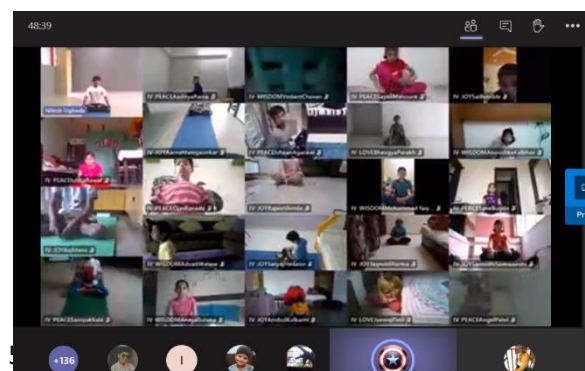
48:39

Nilesh Ughade

IV PEACEAaditya Raote

IV WISDOMVedant Chavan

IV PEACESayali Mahajan

IV JOYSai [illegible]

IV PEACEShriya Pawar

IV JOYKarma Mahajan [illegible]

IV PEACEShravan Agarwal

IV LOVEBhargav Parekh

IV WISDOMAnoushka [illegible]

IV PEACEOjas Ranade

IV JOYRajesh Shinde

IV WISDOMMohammad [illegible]

IV PEACE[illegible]

IV JOYRuchi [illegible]

IV WISDOMAdvait Waraw

IV JOYSatyam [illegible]

IV JOYJagruti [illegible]

IV JOYSparsh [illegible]

IV PEACESamyak Kale

IV WISDOMAnaya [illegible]

IV JOYAnshul Kulkarni

IV LOVEJanvi Patil

IV PEACEAngel Patel

+136

I